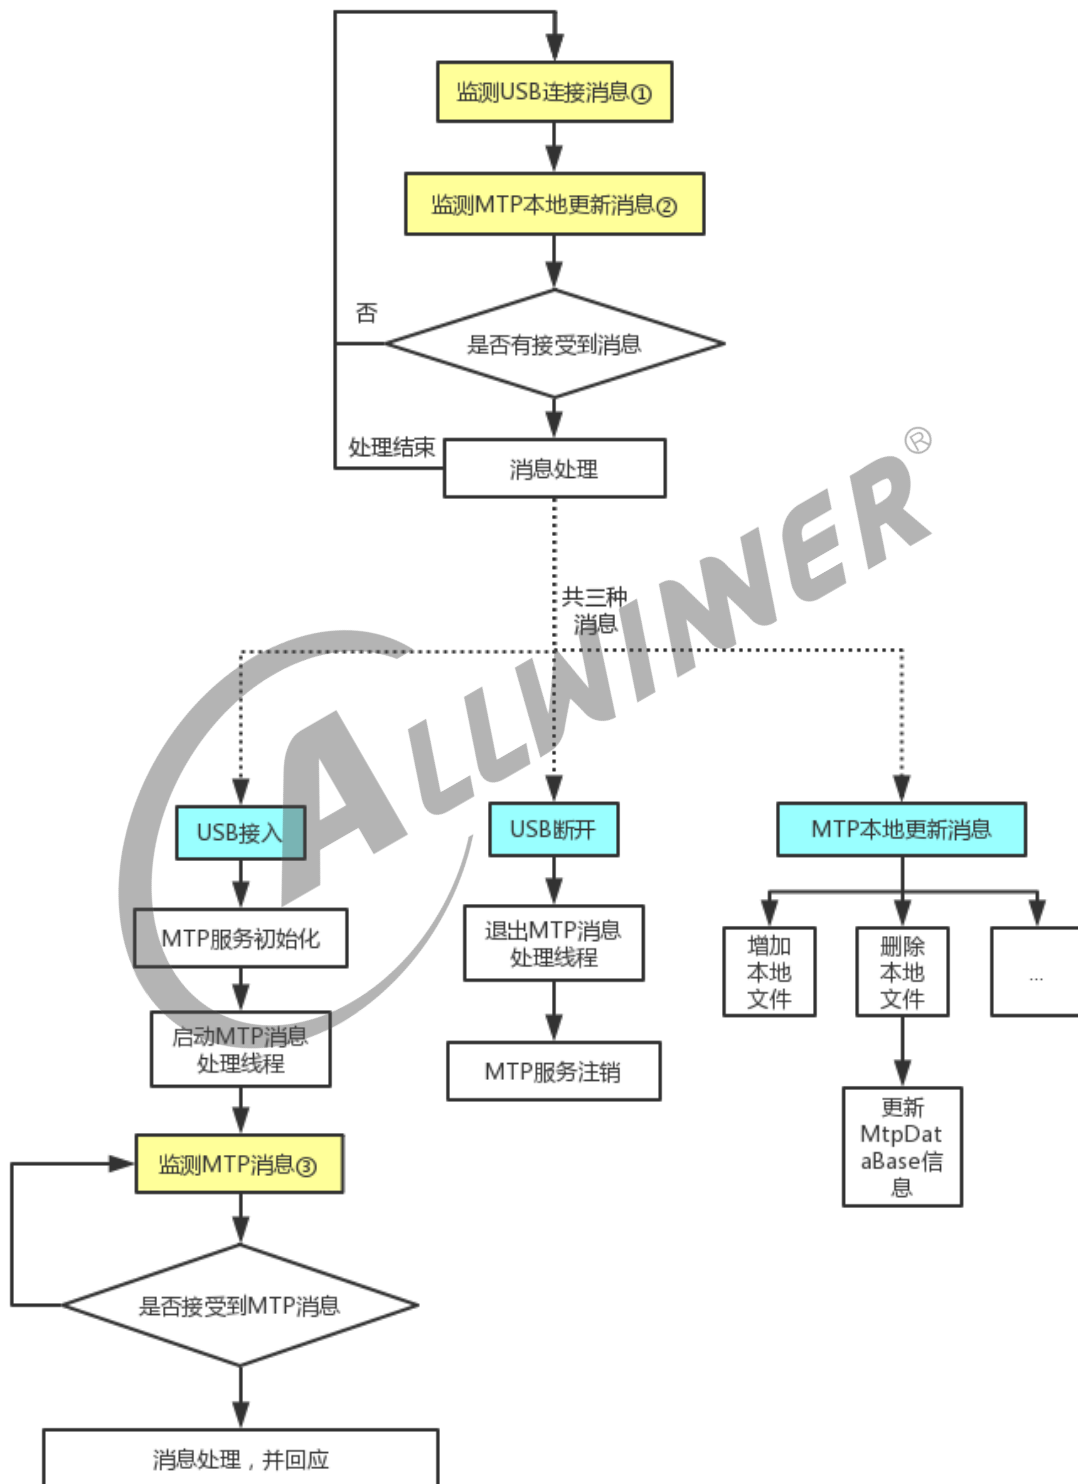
监测USB连接消息①

监测MTP本地更新消息②

否

是否有接受到消息

处理结束

消息处理

共三种消息

ALLWINNER®

USB接入

USB断开

MTP本地更新消息

MTP服务初始化

退出MTP消息处理线程

增加本地文件

删除本地文件

...

启动MTP消息处理线程

MTP服务注销

更新MtpDataBase信息

监测MTP消息③

是否接受到MTP消息

消息处理，并回应